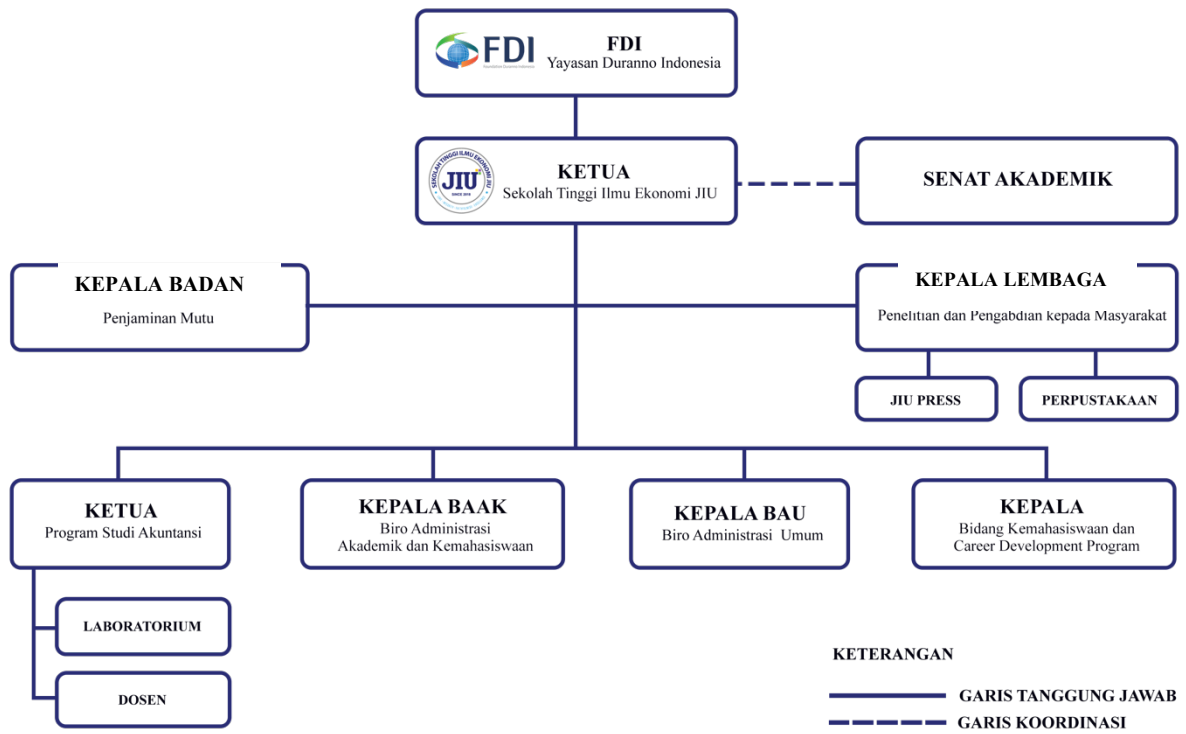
FDI

FDI
Yayasan Duranno Indonesia

SEKOLAH TINGGI ILMU EKONOMI JIU
JIU

KETUA
Sekolah Tinggi Ilmu Ekonomi JIU

SENAT AKADEMIK

KEPALA BADAN
Penjaminan Mutu

KEPALA LEMBAGA
Penelitian dan Pengabdian kepada Masyarakat

JIU PRESS

PERPUSTAKAAN

KETUA
Program Studi Akuntansi

KEPALA BAAK
Biro Administrasi Akademik dan Kemahasiswaan

KEPALA BAU
Biro Administrasi Umum

KEPALA
Bidang Kemahasiswaan dan Career Development Program

LABORATORIUM

DOSEN

KETERANGAN

GARIS TANGGUNG JAWAB

GARIS KOORDINASI